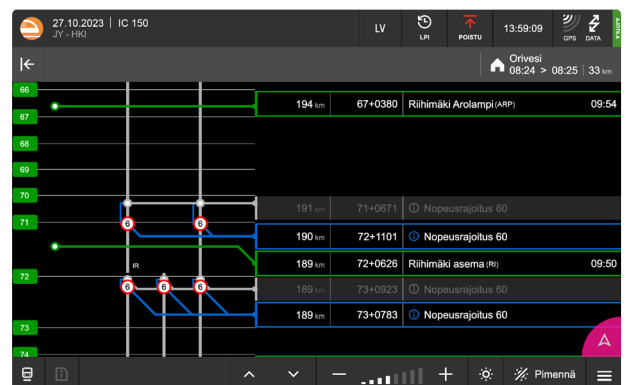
27.10.2023 | IC 150
JY - HKI

LV
LPI
POISTU
13:59:09
GPS
DATA
AKTIIVI

Orivesi
08:24 > 08:25 | 33 km

66
67
68
69
70
71
72
73
74

| | | | |
|---|---|---|---|
| 194 km | 67+0380 | Riihimäki Arolampi (ARP) | 09:54 |
| 191 km | 71+0671 | ⓘ Nopeusrajoitus 60 | |
| 190 km | 72+1101 | ⓘ Nopeusrajoitus 60 | |
| 189 km | 72+0626 | Riihimäki asema (RI) | 09:50 |
| 189 km | 73+0923 | ⓘ Nopeusrajoitus 60 | |
| 189 km | 73+0783 | ⓘ Nopeusrajoitus 60 | |

6
6
IR
6
6
6

Pimennä